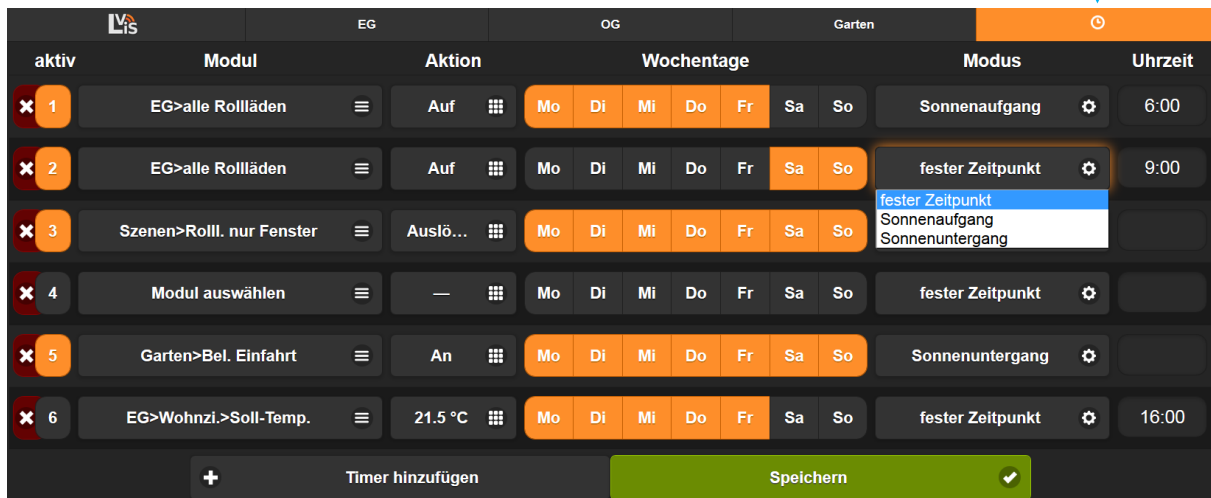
LVIS | EG | OG | Garten

| aktiv | Modul | Aktion | Wochentage | Modus | Uhrzeit |
|---|---|---|---|---|---|
| 1 | EG>alle Rollläden | Auf | Mo Di Mi Do Fr Sa So | Sonnenaufgang | 6:00 |
| 2 | EG>alle Rollläden | Auf | Mo Di Mi Do Fr Sa So | fester Zeitpunkt | 9:00 |
| 3 | Szenen>Rolll. nur Fenster | Auslö… | Mo Di Mi Do Fr Sa So | | |
| 4 | Modul auswählen | — | Mo Di Mi Do Fr Sa So | fester Zeitpunkt | |
| 5 | Garten>Bel. Einfahrt | An | Mo Di Mi Do Fr Sa So | Sonnenuntergang | |
| 6 | EG>Wohnzi.>Soll-Temp. | 21.5 °C | Mo Di Mi Do Fr Sa So | fester Zeitpunkt | 16:00 |

fester Zeitpunkt
Sonnenaufgang
Sonnenuntergang

Timer hinzufügen
Speichern